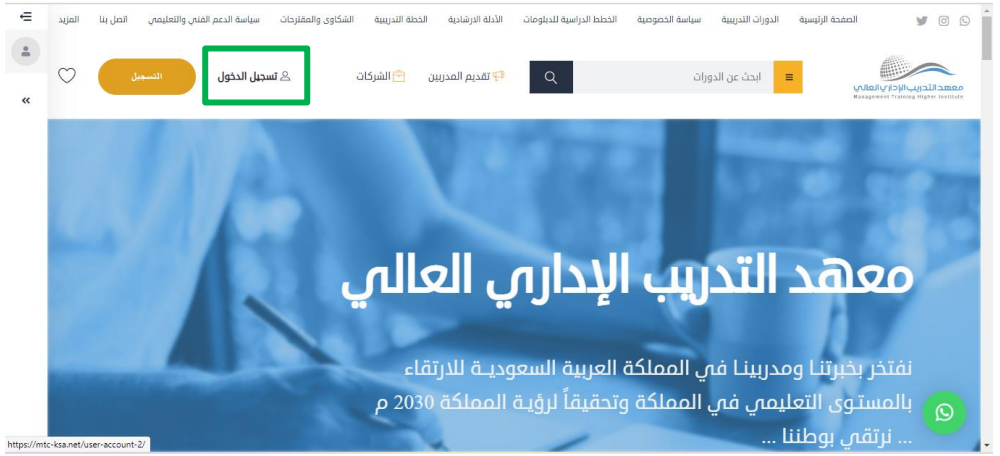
الصفحة الرئيسية الدورات التدريبية سياسة الخصوصية الخطط الدراسية للدبلومات الأدلة الارشادية الخطة التدريبية الشكاوى والمقترحات سياسة الدعم الفني والتعليمي اتصل بنا المزيد

معهد التدريب الإداري العالي
Management Training Higher Institute

ابحث عن الدورات

تقديم المدربين

الشركات

تسجيل الدخول

التسجيل

«

معهد التدريب الإداري العالي

نفتخر بخبرتنا ومدربينا في المملكة العربية السعوديـة للارتقاء بالمستوى التعليمي في المملكة وتحقيقاً لرؤية المملكة 2030 م ... نرتقي بوطننا ...

https://mtc-ksa.net/user-account-2/